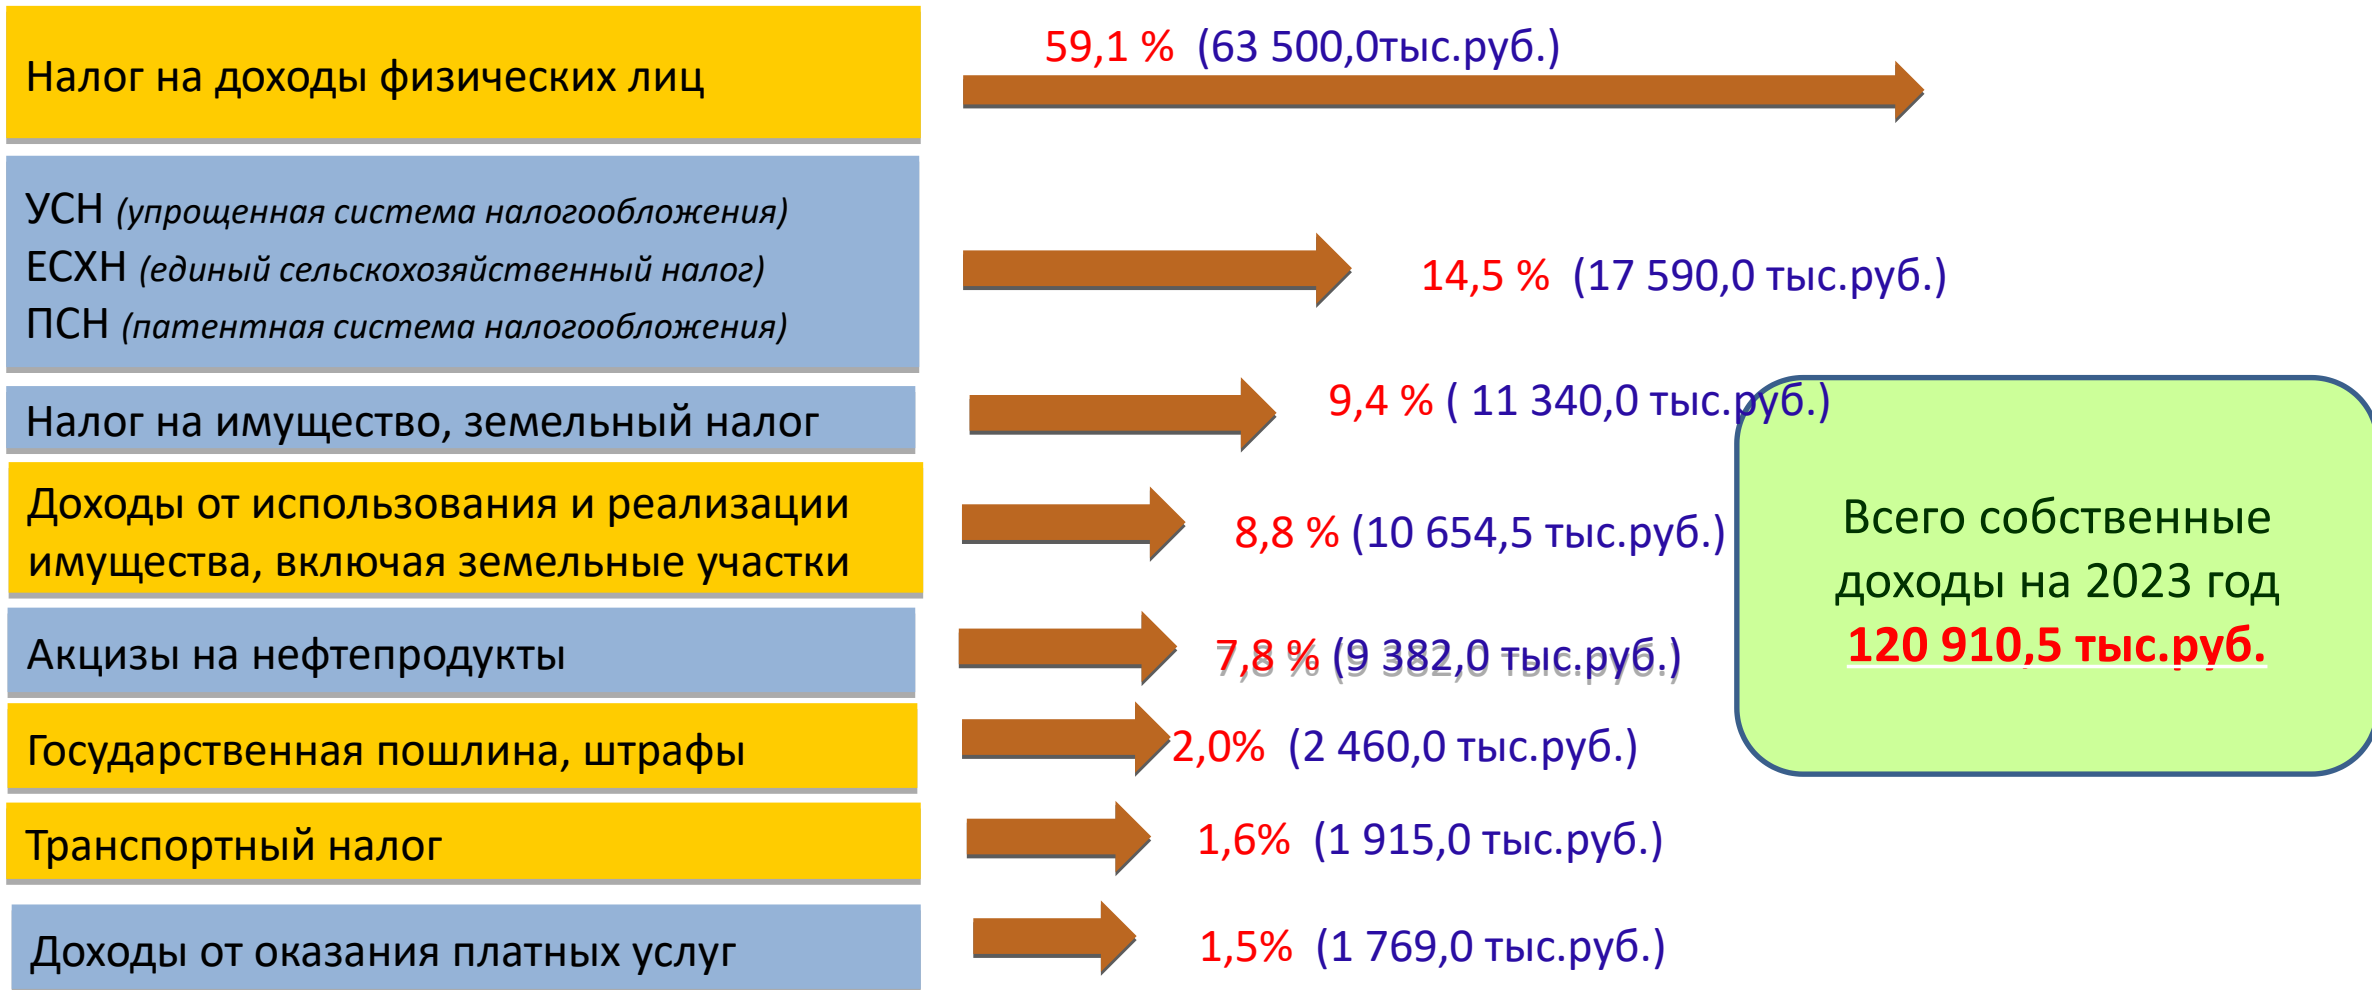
Налог на доходы физических лиц

59,1 % (63 500,0тыс.руб.)

УСН (упрощенная система налогообложения)
ЕСХН (единый сельскохозяйственный налог)
ПСН (патентная система налогообложения)

14,5 % (17 590,0 тыс.руб.)

Налог на имущество, земельный налог

9,4 % ( 11 340,0 тыс.руб.)

Доходы от использования и реализации имущества, включая земельные участки

8,8 % (10 654,5 тыс.руб.)

Акцизы на нефтепродукты

7,8 % (9 382,0 тыс.руб.)

Государственная пошлина, штрафы

2,0% (2 460,0 тыс.руб.)

Транспортный налог

1,6% (1 915,0 тыс.руб.)

Доходы от оказания платных услуг

1,5% (1 769,0 тыс.руб.)

Всего собственные доходы на 2023 год
120 910,5 тыс.руб.